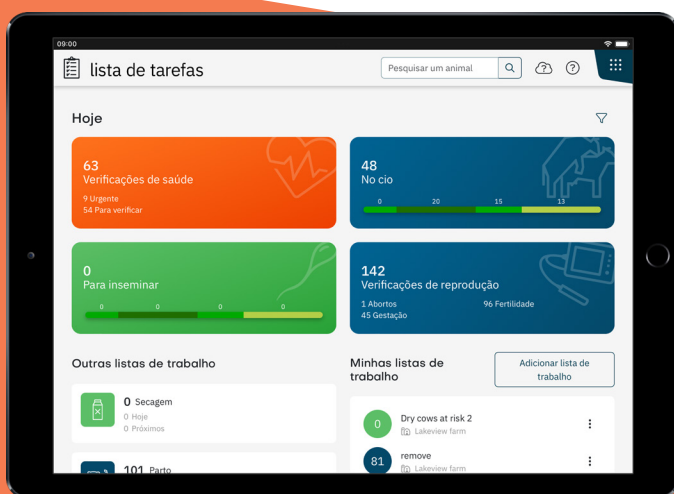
09:00

lista de tarefas

Pesquisar um animal

Hoje

63
Verificações de saúde
9 Urgente
54 Para verificar

48
No cio
0 20 15 13

0
Para inseminar
0 0 0 0

142
Verificações de reprodução
1 Abortos
45 Gestação
96 Fertilidade

Outras listas de trabalho

0 Secagem
0 Hoje
0 Próximos

101 Parto

Minhas listas de trabalho

Adicionar lista de trabalho

0
Dry cows at risk 2
Lakeview farm

81
remove
Lakeview farm